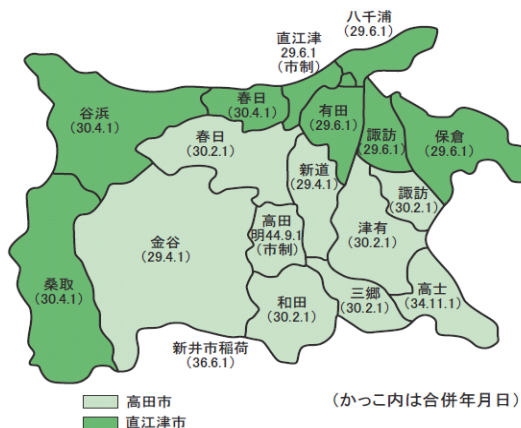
八千浦
（29.6.1）

直江津
29.6.1
（市制）

谷浜
（30.4.1）

春日
（30.4.1）

有田
（29.6.1）

諏訪
（29.6.1）

保倉
（29.6.1）

春日
（30.2.1）

新道
（29.4.1）

諏訪
（30.2.1）

高田
明44.9.1
（市制）

金谷
（29.4.1）

津有
（30.2.1）

桑取
（30.4.1）

和田
（30.2.1）

三郷
（30.2.1）

高士
（34.11.1）

新井市稲荷
（36.6.1）

高田市
直江津市

（かっこ内は合併年月日）